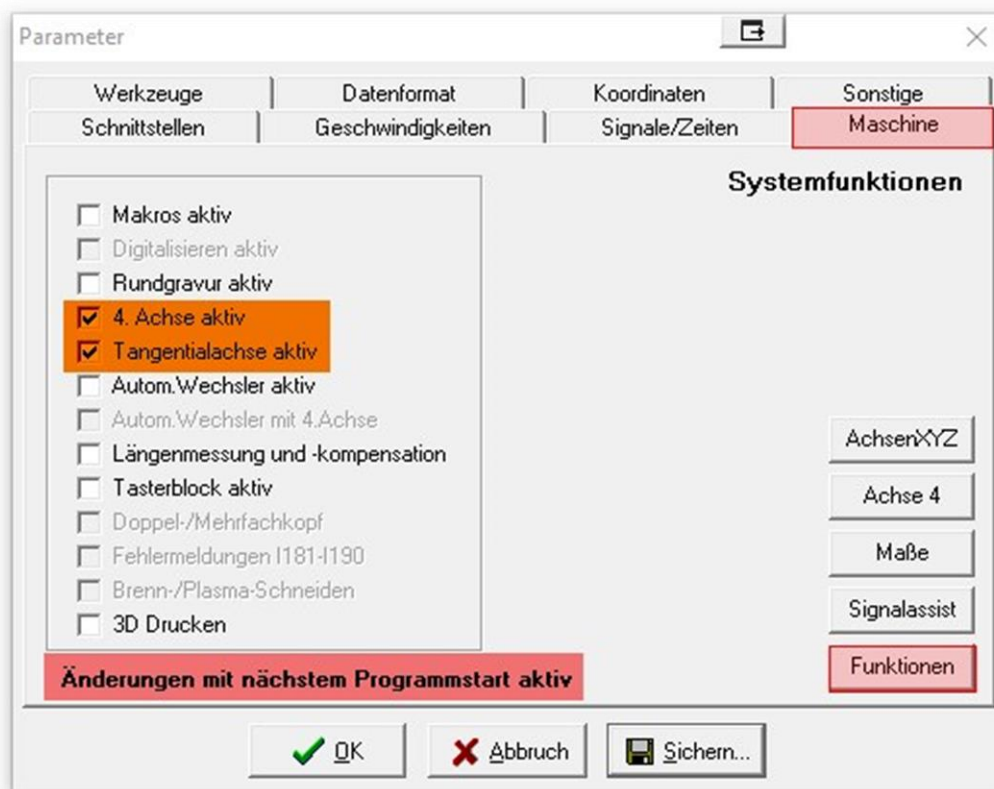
Parameter

Werkzeuge
Datenformat
Koordinaten
Sonstige
Schnittstellen
Geschwindigkeiten
Signale/Zeiten
Maschine

Systemfunktionen

Makros aktiv
Digitalisieren aktiv
Rundgravur aktiv
4. Achse aktiv
Tangentialachse aktiv
Autom.Wechsler aktiv
Autom.Wechsler mit 4.Achse
Längenmessung und -kompensation
Tasterblock aktiv
Doppel-/Mehrfachkopf
Fehlermeldungen I181-I190
Brenn-/Plasma-Schneiden
3D Drucken

AchsenXYZ
Achse 4
Maße
Signalassist
Funktionen

Änderungen mit nächstem Programmstart aktiv

OK
Abbruch
Sichern...